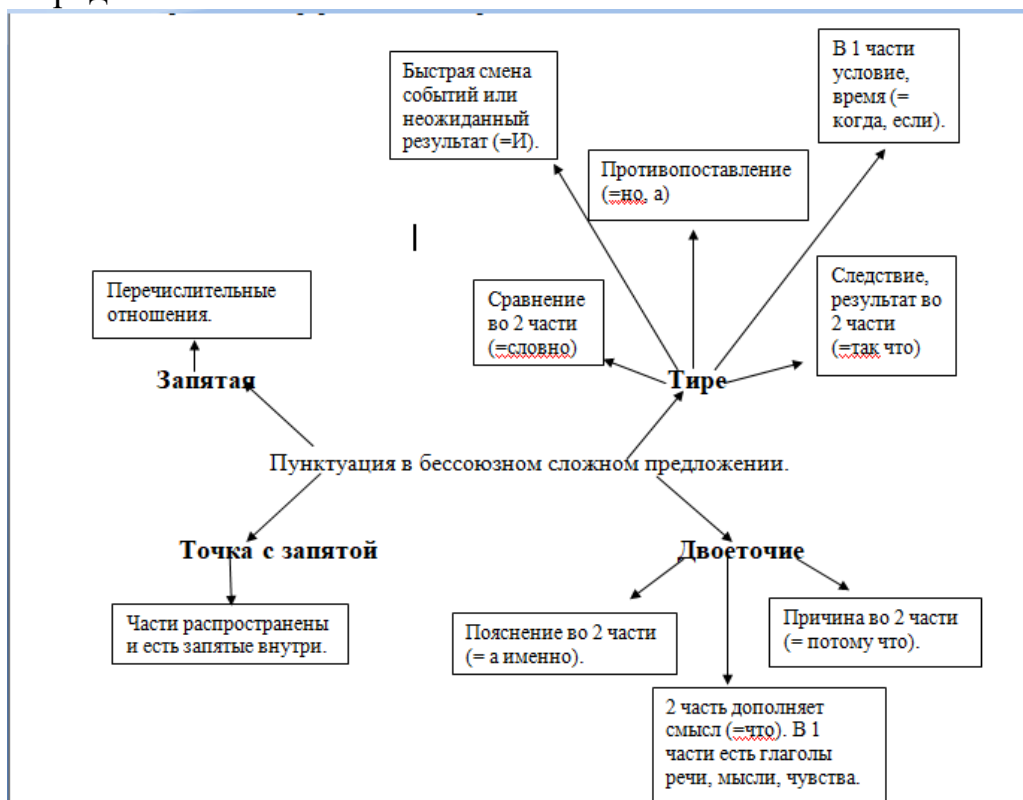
Быстрая смена событий или неожиданный результат (=И).

В 1 части условие, время (= когда, если).

Противопоставление (=но, а)

Перечислительные отношения.

Сравнение во 2 части (=словно)

Следствие, результат во 2 части (=так что)

Запятая

Тире

Пунктуация в бессоюзном сложном предложении.

Точка с запятой

Двоеточие

Части распространены и есть запятые внутри.

Пояснение во 2 части (= а именно).

Причина во 2 части (= потому что).

2 часть дополняет смысл (=что). В 1 части есть глаголы речи, мысли, чувства.